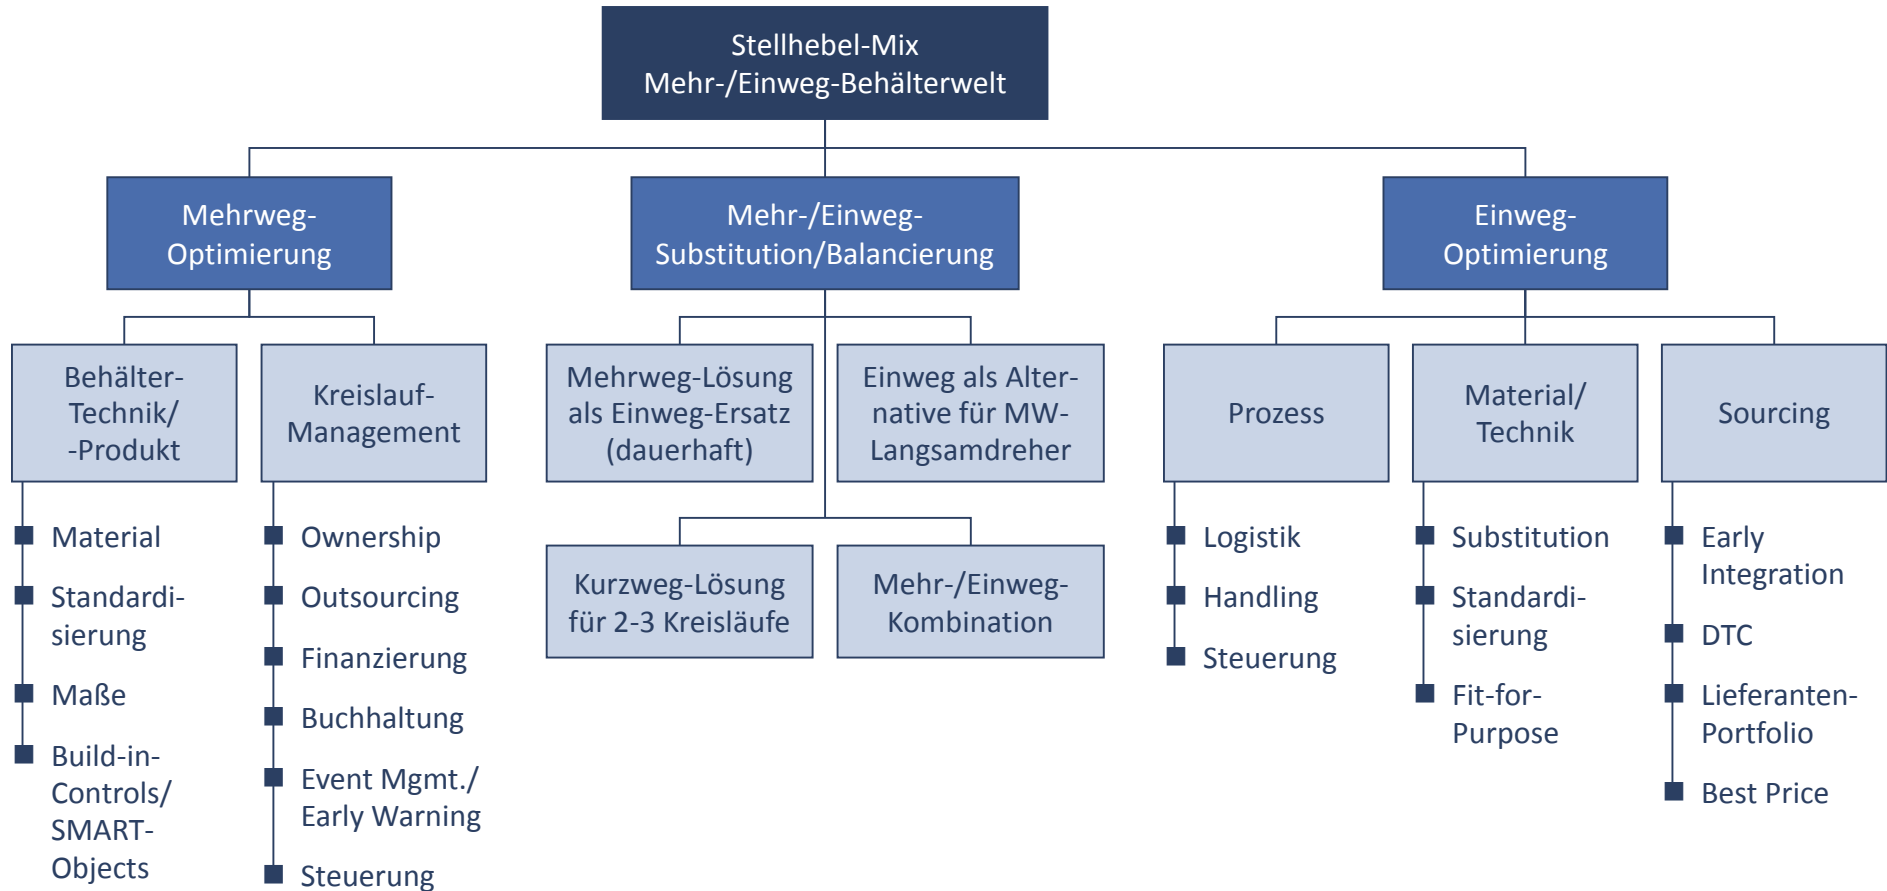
Stellhebel-Mix
Mehr-/Einweg-Behälterwelt

Mehrweg-Optimierung

Mehr-/Einweg-Substitution/Balancierung

Einweg-Optimierung

Behälter-Technik/-Produkt

- Material
- Standardisierung
- Maße
- Build-in-Controls/ SMART-Objects

Kreislauf-Management

- Ownership
- Outsourcing
- Finanzierung
- Buchhaltung
- Event Mgmt./ Early Warning
- Steuerung

Mehrweg-Lösung als Einweg-Ersatz (dauerhaft)

Einweg als Alternative für MW-Langsamdreher

Kurzweg-Lösung für 2-3 Kreisläufe

Mehr-/Einweg-Kombination

Prozess

- Logistik
- Handling
- Steuerung

Material/ Technik

- Substitution
- Standardisierung
- Fit-for-Purpose

Sourcing

- Early Integration
- DTC
- Lieferanten-Portfolio
- Best Price